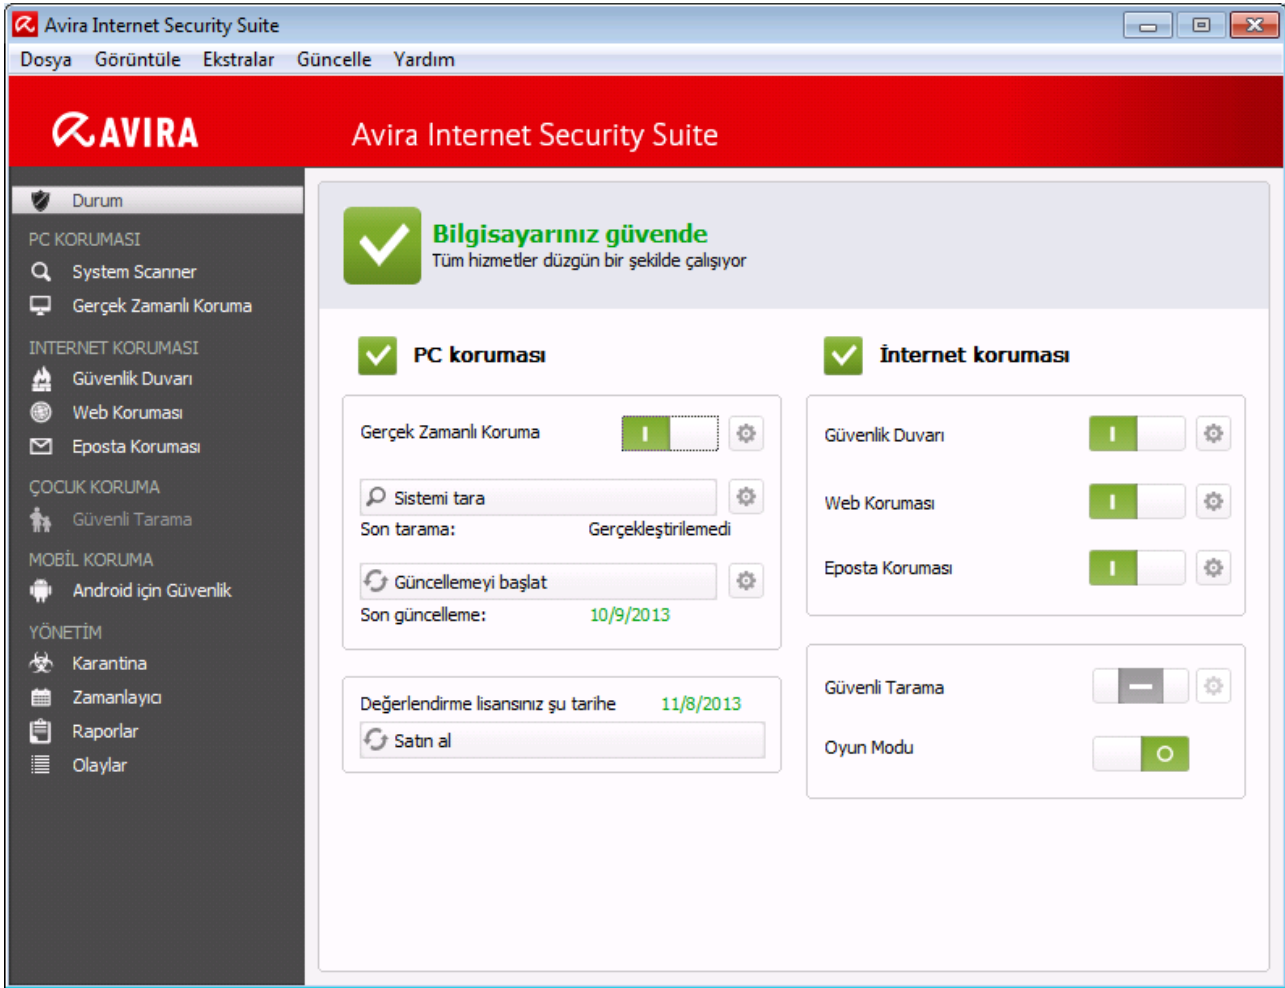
Avira Internet Security Suite

Dosya Görüntüle Ekstralar Güncelle Yardım

AVIRA

Avira Internet Security Suite

Durum

PC KORUMASI

System Scanner

Gerçek Zamanlı Koruma

INTERNET KORUMASI

Güvenlik Duvarı

Web Koruması

Eposta Koruması

ÇOCUK KORUMA

Güvenli Tarama

MOBİL KORUMA

Android için Güvenlik

YÖNETİM

Karantina

Zamanlayıcı

Raporlar

Olaylar

Bilgisayarınız güvende

Tüm hizmetler düzgün bir şekilde çalışıyor

PC koruması

Gerçek Zamanlı Koruma

I

Sistemi tara

Son tarama: Gerçekleştirilemedi

Güncellemeyi başlat

Son güncelleme: 10/9/2013

Değerlendirme lisansınız şu tarihe 11/8/2013

Satın al

İnternet koruması

Güvenlik Duvarı

I

Web Koruması

I

Eposta Koruması

I

Güvenli Tarama

Oyun Modu

O